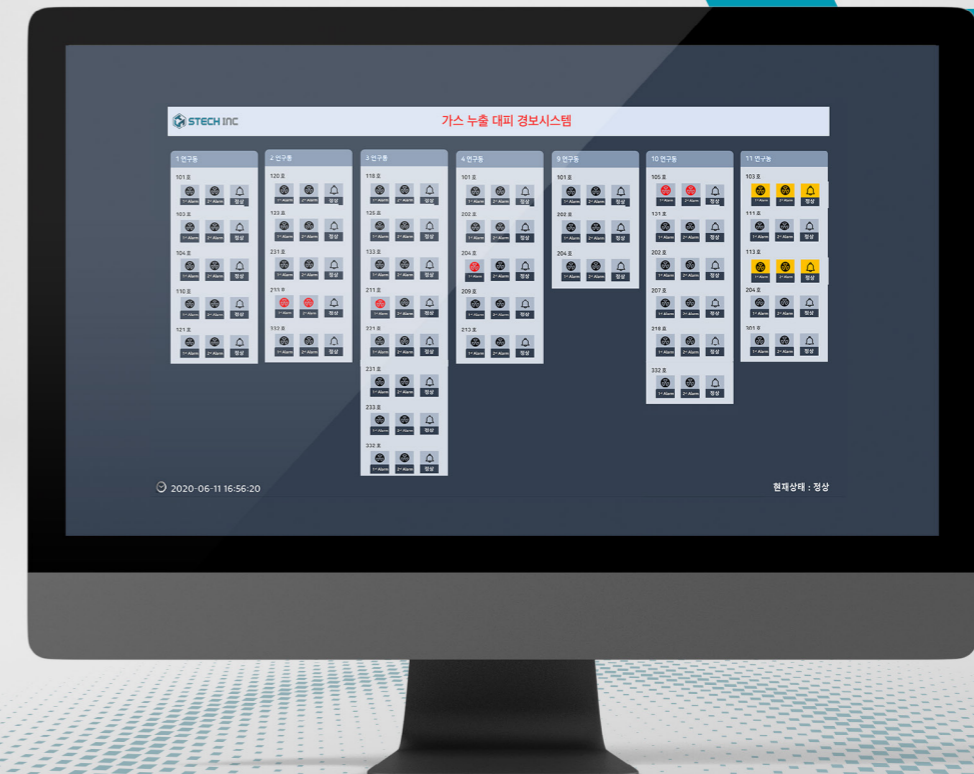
STECH INC

가스 누출 대피 경보시스템

1 연구동
101 호
1st Alarm 2nd Alarm 정상
103 호
1st Alarm 2nd Alarm 정상
104 호
1st Alarm 2nd Alarm 정상
110 호
1st Alarm 2nd Alarm 정상
121 호
1st Alarm 2nd Alarm 정상

4 연구동
120 호
1st Alarm 2nd Alarm 정상
123 호
1st Alarm 2nd Alarm 정상
231 호
1st Alarm 2nd Alarm 정상
211 호
1st Alarm 2nd Alarm 정상
332 호
1st Alarm 2nd Alarm 정상

3 연구동
118 호
1st Alarm 2nd Alarm 정상
125 호
1st Alarm 2nd Alarm 정상
133 호
1st Alarm 2nd Alarm 정상
211 호
1st Alarm 2nd Alarm 정상
221 호
1st Alarm 2nd Alarm 정상
231 호
1st Alarm 2nd Alarm 정상
233 호
1st Alarm 2nd Alarm 정상
332 호
1st Alarm 2nd Alarm 정상

4 연구동
101 호
1st Alarm 2nd Alarm 정상
202 호
1st Alarm 2nd Alarm 정상
204 호
1st Alarm 2nd Alarm 정상
209 호
1st Alarm 2nd Alarm 정상
213 호
1st Alarm 2nd Alarm 정상

9 연구동
101 호
1st Alarm 2nd Alarm 정상
202 호
1st Alarm 2nd Alarm 정상
204 호
1st Alarm 2nd Alarm 정상

10 연구동
105 호
1st Alarm 2nd Alarm 정상
131 호
1st Alarm 2nd Alarm 정상
202 호
1st Alarm 2nd Alarm 정상
207 호
1st Alarm 2nd Alarm 정상
319 호
1st Alarm 2nd Alarm 정상
332 호
1st Alarm 2nd Alarm 정상

11 연구동
103 호
1st Alarm 2nd Alarm 정상
111 호
1st Alarm 2nd Alarm 정상
113 호
1st Alarm 2nd Alarm 정상
204 호
1st Alarm 2nd Alarm 정상
301 호
1st Alarm 2nd Alarm 정상

2020-06-11 16:56:20

현재상태 : 정상